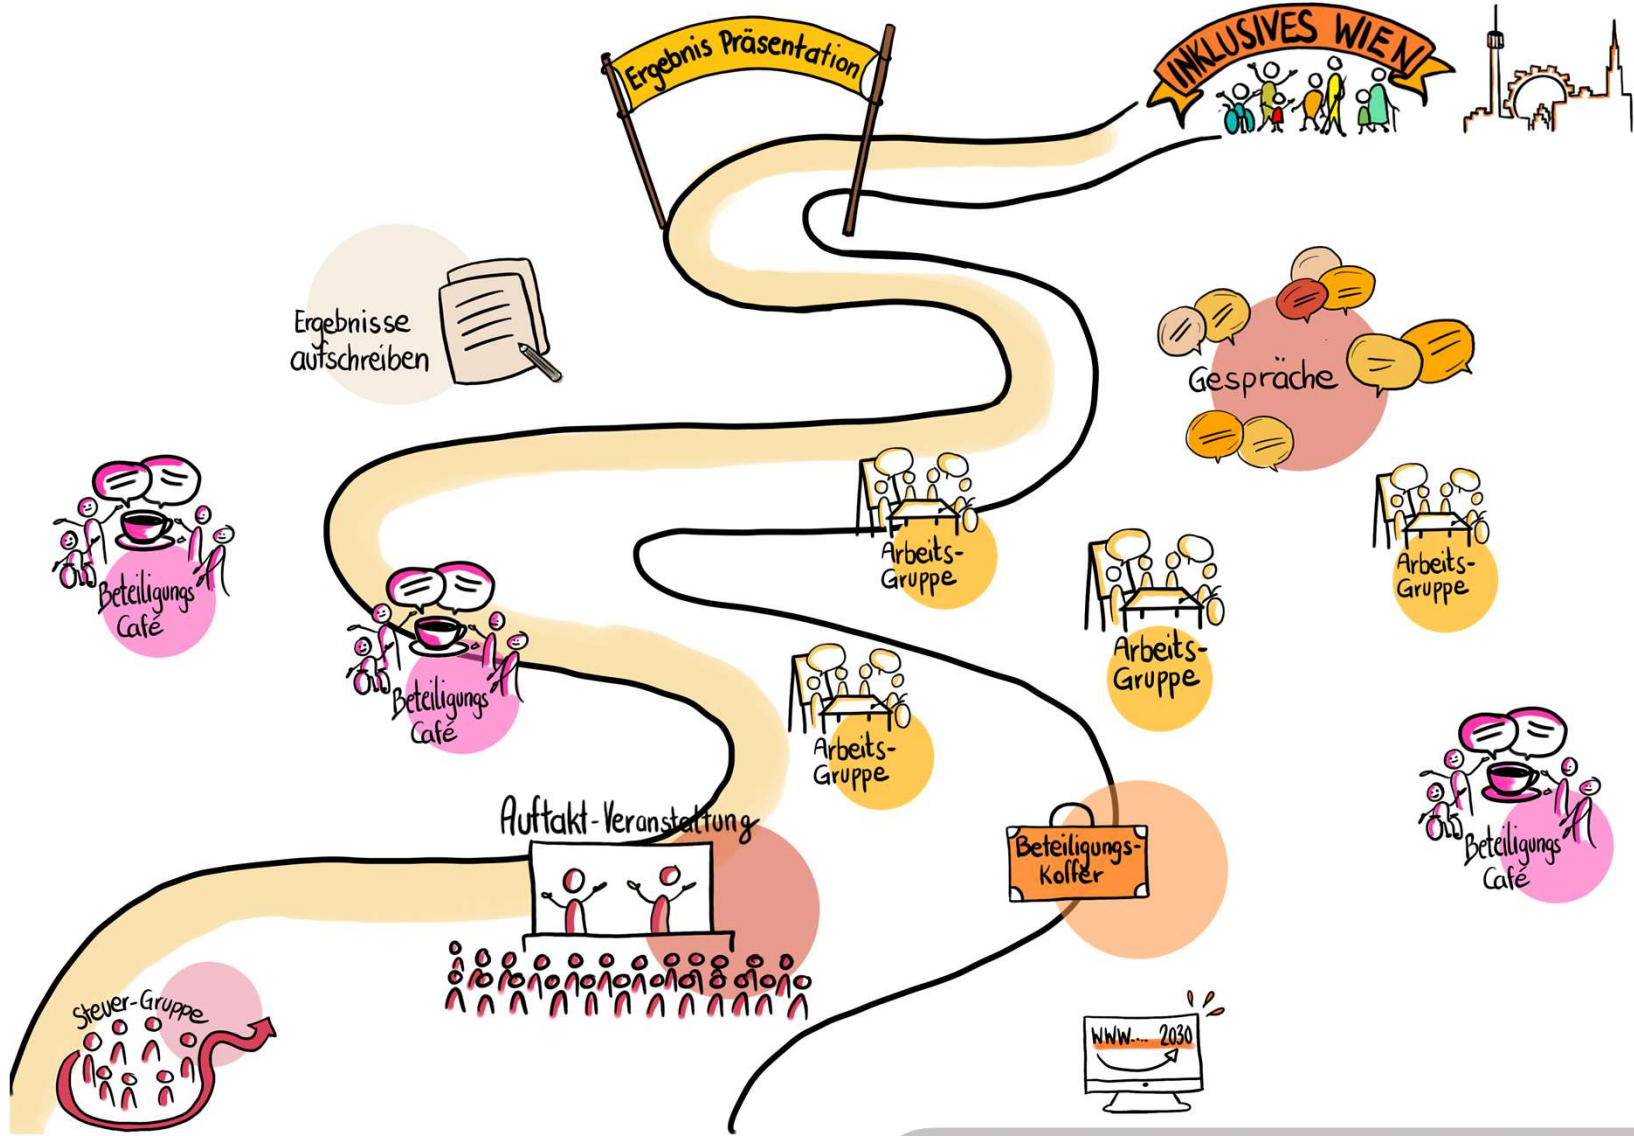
Ergebnis Präsentation

INKLUSIVES WIEN

Ergebnisse aufschreiben

Gespräche

Beteiligungs Café

Arbeits-Gruppe

Beteiligungs Café

Arbeits-Gruppe

Arbeits-Gruppe

Arbeits-Gruppe

Beteiligungs Café

Auftakt-Veranstaltung

Beteiligungs-Koffer

Steuer-Gruppe

www.... 2030